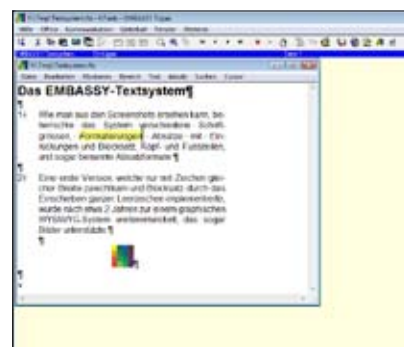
Das EMBASSY-Textsystem¶

¶

1» Wie man aus dem Screenshot ersehen kann, beherrscht das System verschiedene Schriftgrössen, Formatierungen, Absätze mit Einrückungen und Blocksatz, Kopf- und Fusszeilen, und sogar benannte Absatzformate.¶

¶

2» Eine erste Version, welche nur mit Zeichen gleicher Breite zurechtkam und Blocksatz durch das Einschieben ganzer Leerzeichen implementierte, wurde nach etwa 2 Jahren zur einem graphischen WYSIWYG-System weiterentwickelt, das sogar Bilder unterstützte.¶

¶

¶